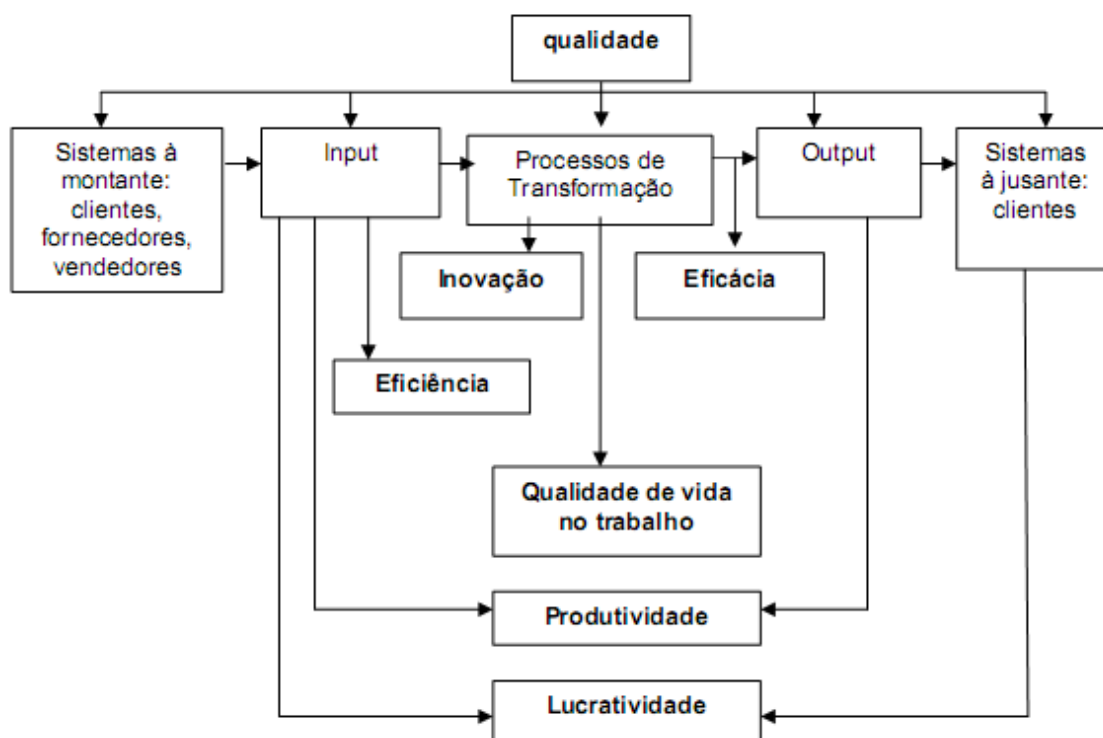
qualidade

Sistemas à montante: clientes, fornecedores, vendedores

Input

Processos de Transformação

Output

Sistemas à jusante: clientes

Inovação

Eficácia

Eficiência

Qualidade de vida no trabalho

Produtividade

Lucratividade